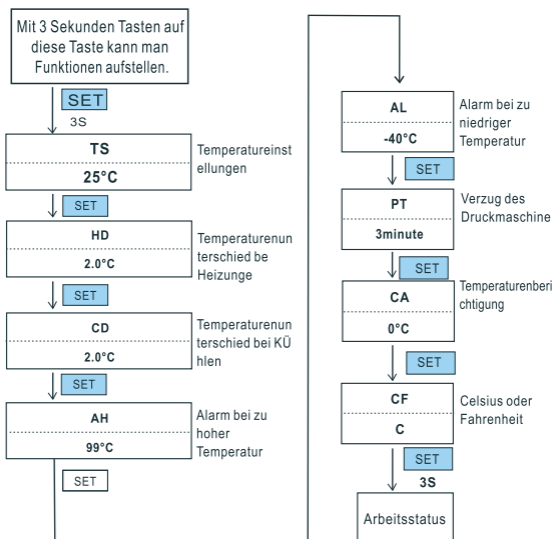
Mit 3 Sekunden Tasten auf diese Taste kann man Funktionen aufstellen.

SET
3S

TS
25°C
Temperatureinstellungen

SET

HD
2.0°C
Temperaturenunterschied be Heizunge

SET

CD
2.0°C
Temperaturenunterschied bei KÜhlen

SET

AH
99°C
Alarm bei zu hoher Temperatur

SET

AL
-40°C
Alarm bei zu niedriger Temperatur

SET

PT
3minute
Verzug des Druckmaschine

SET

CA
0°C
Temperaturenberichtigung

SET

CF
C
Celsius oder Fahrenheit

SET
3S

Arbeitsstatus